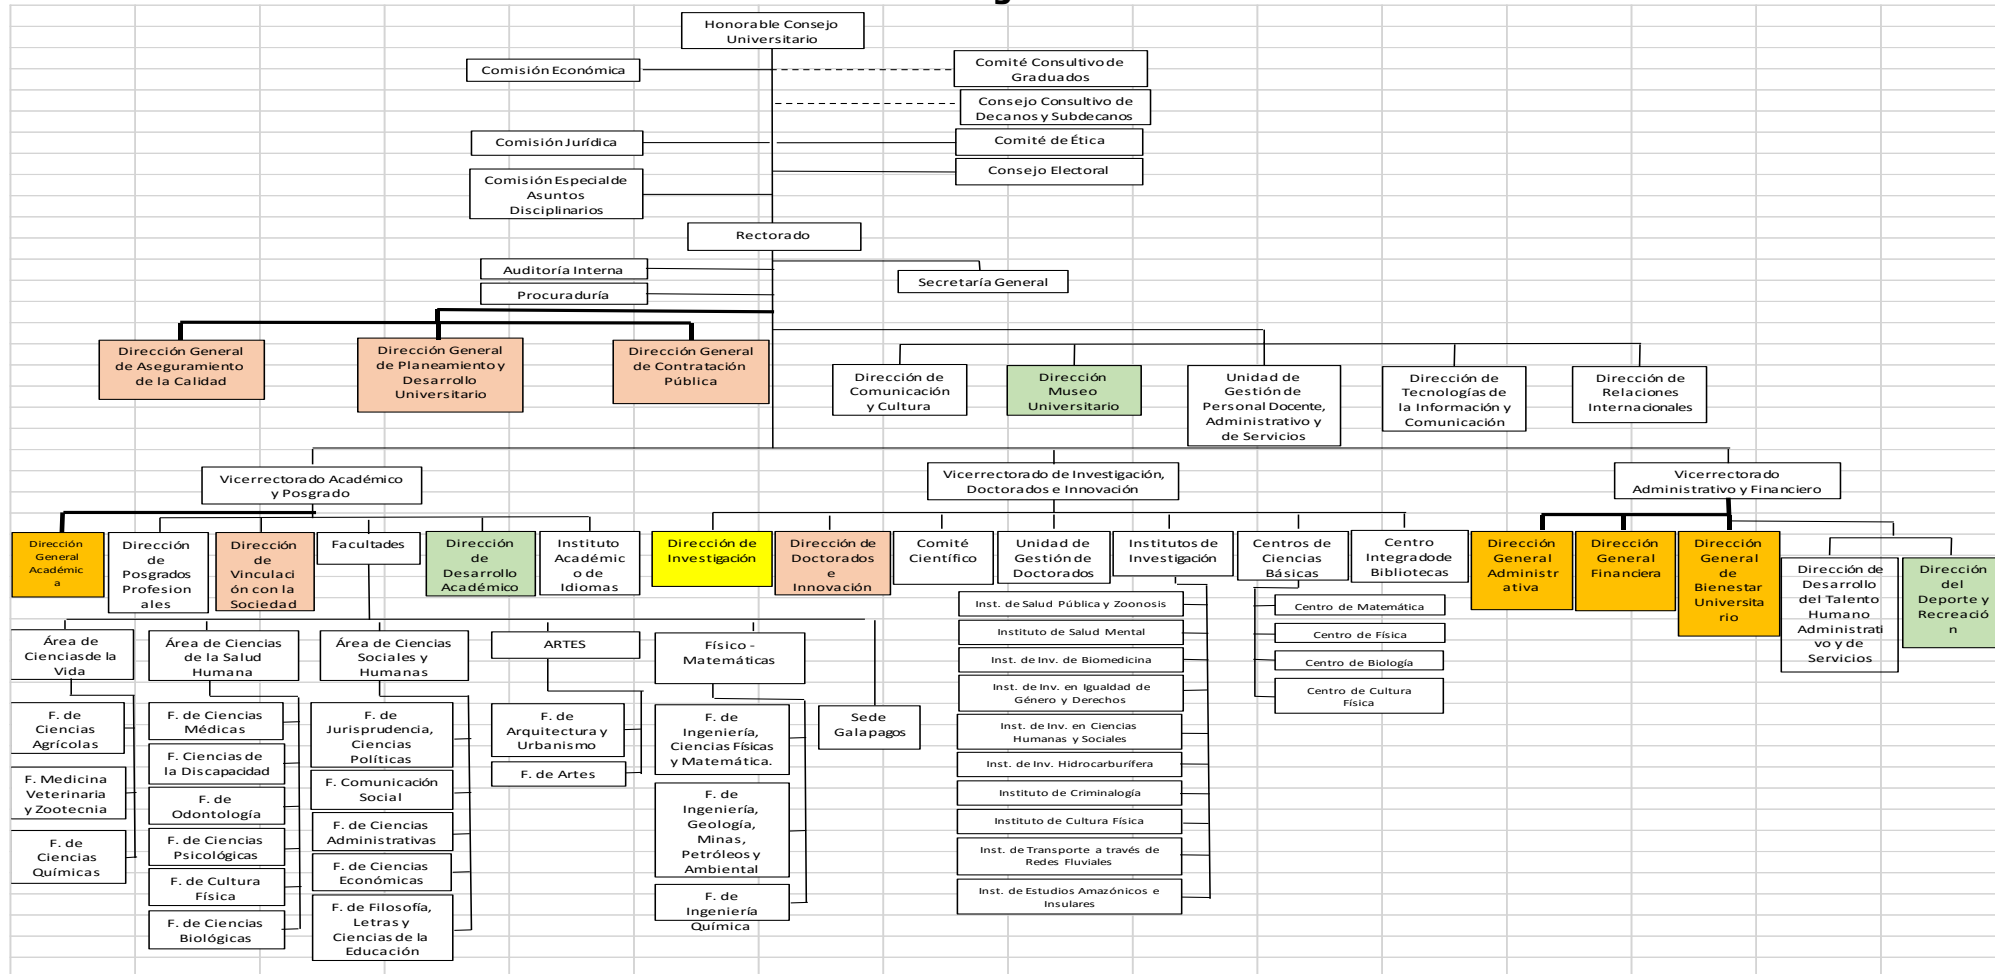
Honorable Consejo Universitario

Comisión Económica

Comité Consultivo de Graduados

Consejo Consultivo de Decanos y Subdecanos

Comisión Jurídica

Comité de Ética

Consejo Electoral

Comisión Especial de Asuntos Disciplinarios

Rectorado

Auditoría Interna

Secretaría General

Procuraduría

Dirección General de Aseguramiento de la Calidad

Dirección General de Planeamiento y Desarrollo Universitario

Dirección General de Contratación Pública

Dirección de Comunicación y Cultura

Dirección Museo Universitario

Unidad de Gestión de Personal Docente, Administrativo y de Servicios

Dirección de Tecnologías de la Información y Comunicación

Dirección de Relaciones Internacionales

Vicerrectorado Académico y Posgrado

Vicerrectorado de Investigación, Doctorados e Innovación

Vicerrectorado Administrativo y Financiero

Dirección General Académica

Dirección de Posgrados Profesionales

Dirección de Vinculación con la Sociedad

Facultades

Dirección de Desarrollo Académico

Instituto Académico de Idiomas

Dirección de Investigación

Dirección de Doctorados e Innovación

Comité Científico

Unidad de Gestión de Doctorados

Institutos de Investigación

Centros de Ciencias Básicas

Centro Integrado de Bibliotecas

Dirección General Administrativa

Dirección General Financiera

Dirección General de Bienestar Universitario

Dirección de Desarrollo del Talento Humano Administrativo y de Servicios

Dirección del Deporte y Recreación

Inst. de Salud Pública y Zoonosis

Instituto de Salud Mental

Inst. de Inv. de Biomedicina

Inst. de Inv. en Igualdad de Género y Derechos

Inst. de Inv. en Ciencias Humanas y Sociales

Inst. de Inv. Hidrocarburífera

Instituto de Criminología

Instituto de Cultura Física

Inst. de Transporte a través de Redes Fluviales

Inst. de Estudios Amazónicos e Insulares

Centro de Matemática

Centro de Física

Centro de Biología

Centro de Cultura Física

Área de Ciencias de la Vida

Área de Ciencias de la Salud Humana

Área de Ciencias Sociales y Humanas

ARTES

Físico - Matemáticas

F. de Ciencias Agrícolas

F. Medicina Veterinaria y Zootecnia

F. de Ciencias Químicas

F. de Ciencias Médicas

F. Ciencias de la Discapacidad

F. de Odontología

F. de Ciencias Psicológicas

F. de Cultura Física

F. de Ciencias Biológicas

F. de Jurisprudencia, Ciencias Políticas

F. Comunicación Social

F. de Ciencias Administrativas

F. de Ciencias Económicas

F. de Filosofía, Letras y Ciencias de la Educación

F. de Arquitectura y Urbanismo

F. de Artes

F. de Ingeniería, Ciencias Físicas y Matemática.

F. de Ingeniería, Geología, Minas, Petróleos y Ambiental

F. de Ingeniería Química

Sede Galapagos